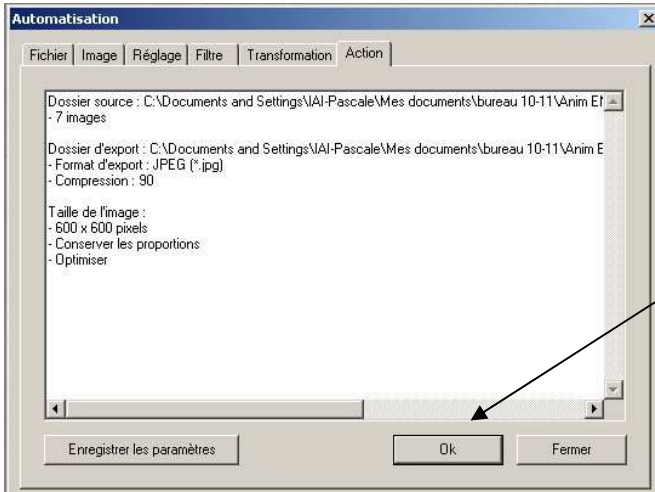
Automatisation

Fichier | Image | Réglage | Filtre | Transformation | Action

Dossier source : C:\Documents and Settings\IAI-Pascale\Mes documents\bureau 10-11\Anim E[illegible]
- 7 images

Dossier d'export : C:\Documents and Settings\IAI-Pascale\Mes documents\bureau 10-11\Anim E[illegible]
- Format d'export : JPEG (*.jpg)
- Compression : 90

Taille de l'image :
- 600 x 600 pixels
- Conserver les proportions
- Optimiser

Enregistrer les paramètres

Ok

Fermer